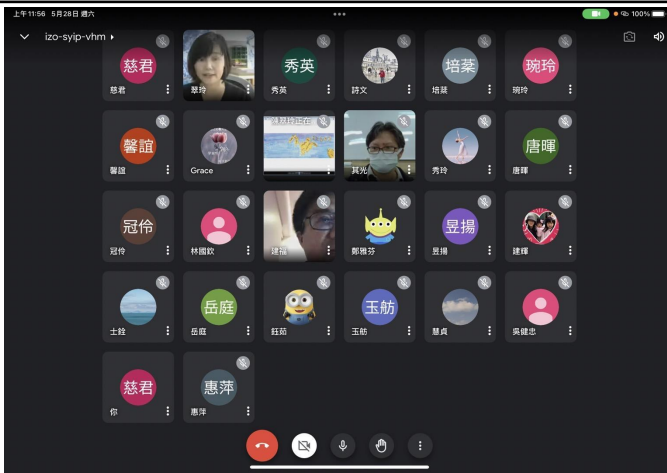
上午11:56 5月28日 週六

100%

izo-syip-vhm

慈君
慈君

翠玲

秀英
秀英

詩文

培棻
培棻

琬玲
琬玲

馨誼
馨誼

Grace

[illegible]

其光

秀玲

唐暉
唐暉

冠伶
冠伶

林國欽

建福

鄭雅芬

昱揚
昱揚

建暉

士銓

岳庭
岳庭

鈺茹

玉舫
玉舫

慧貞

吳健忠

慈君
你

惠萍
惠萍